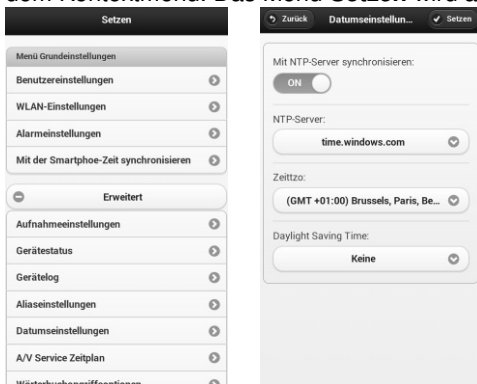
dem Kontextmenü. Das Menü Setzen wird a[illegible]

Setzen

Menü Grundeinstellungen

Benutzereinstellungen

WLAN-Einstellungen

Alarmeinstellungen

Mit der Smartphoe-Zeit synchronisieren

Erweitert

Aufnahmeeinstellungen

Gerätestatus

Gerätelog

Aliaseinstellungen

Datumseinstellungen

A/V Service Zeitplan

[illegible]

Zurück

Datumseinstellun...

Setzen

Mit NTP-Server synchronisieren:

ON

NTP-Server:

time.windows.com

Zeittzo:

(GMT +01:00) Brussels, Paris, Be...

Daylight Saving Time:

Keine